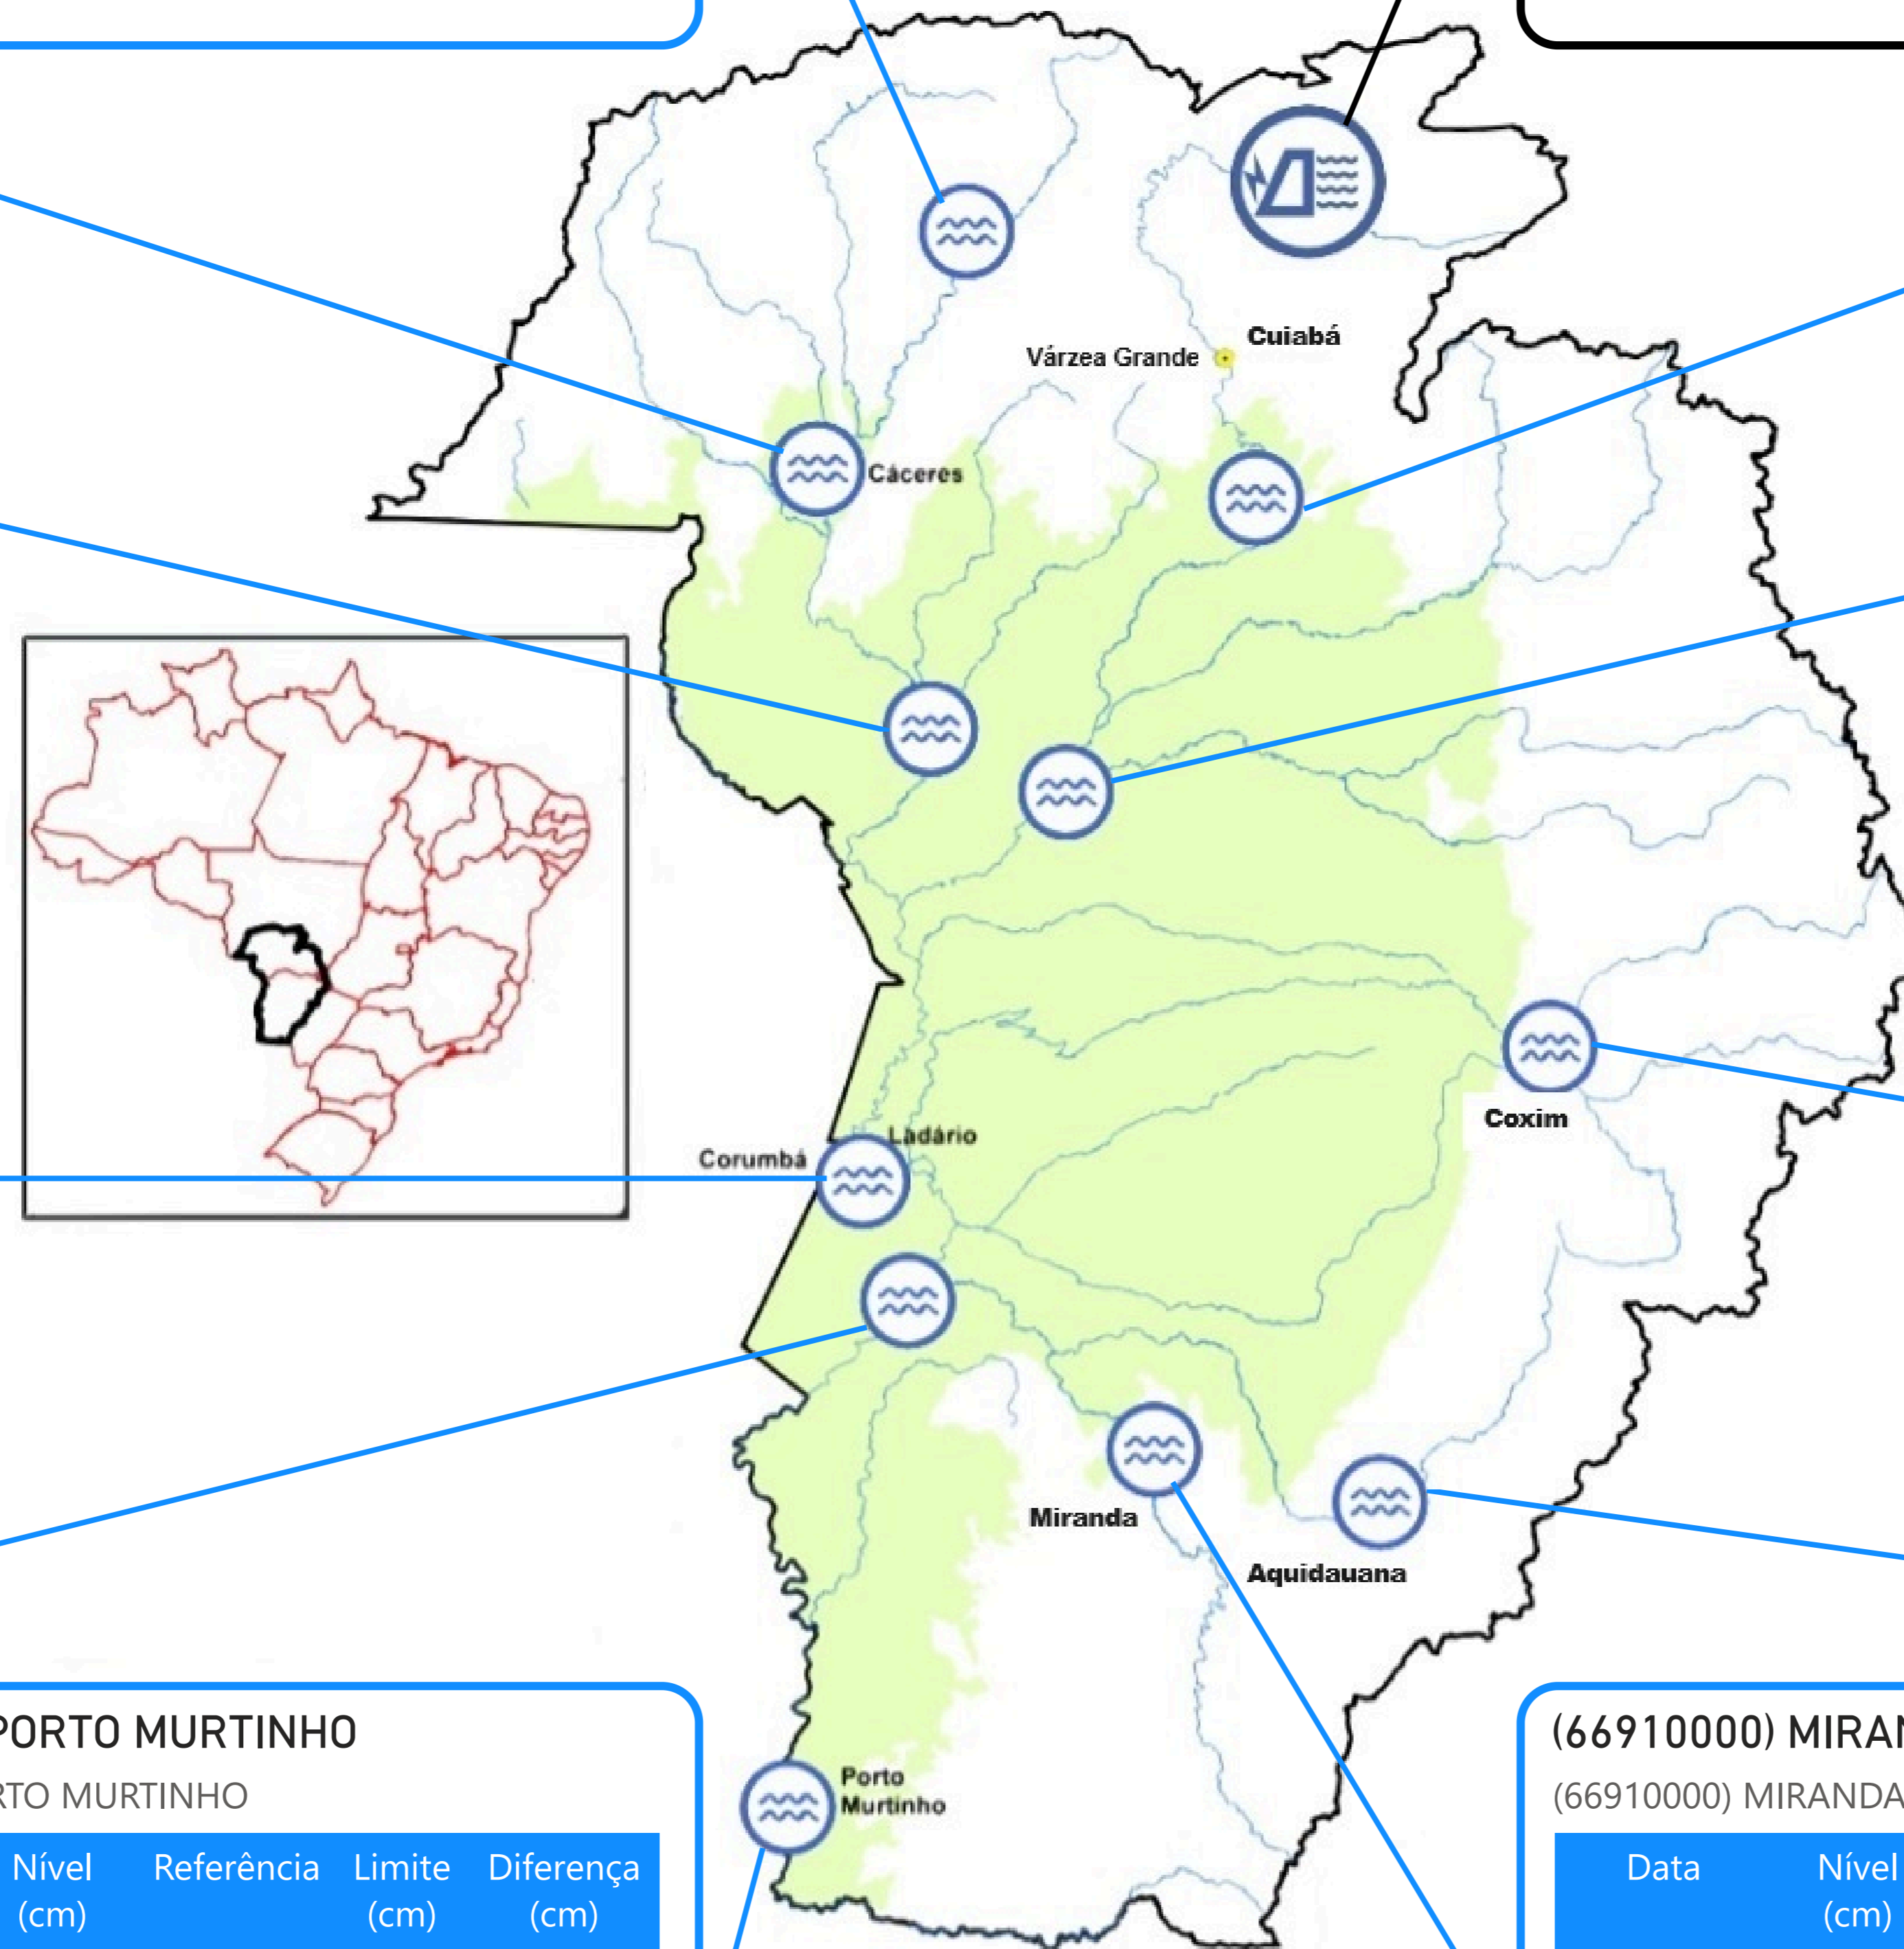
Cuiabá

Várzea Grande

Cáceres

Coxim

Ladário

Corumbá

Miranda

Aquidauana

Porto Murtinho

PORTO MURTINHO

RTO MURTINHO

| Nível (cm) | Referência | Limite (cm) | Diferença (cm) |
|---|---|---|---|

(66910000) MIRAN

(66910000) MIRANDA

| Data | Nível (cm) |
|---|---|